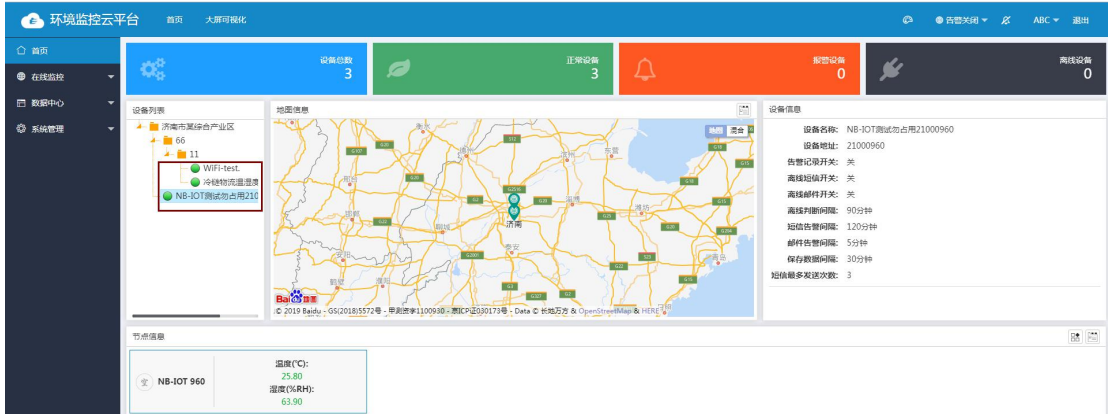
环境监控云平台 首页 大屏可视化

告警关闭 ABC 退出

首页
在线监控
数据中心
系统管理

设备总数
3
正常设备
3
报警设备
0
离线设备
0

设备列表
济南市某综合产业区
66
11
WiFi-test.
冷链物流温湿度
NB-IOT测试勿占用210

地图信息
地图 混合
济南
© 2019 Baidu - GS(2018)5572号 - 甲测资字1100930 - 京ICP证030173号 - Data © 长地万方 & OpenStreetMap & HERE

设备信息
设备名称: NB-IOT测试勿占用21000960
设备地址: 21000960
告警记录开关: 关
离线短信开关: 关
离线邮件开关: 关
离线判断间隔: 90分钟
短信告警间隔: 120分钟
邮件告警间隔: 5分钟
保存数据间隔: 30分钟
短信最多发送次数: 3

节点信息
NB-IOT 960
温度(℃):
25.80
湿度(%RH):
63.90